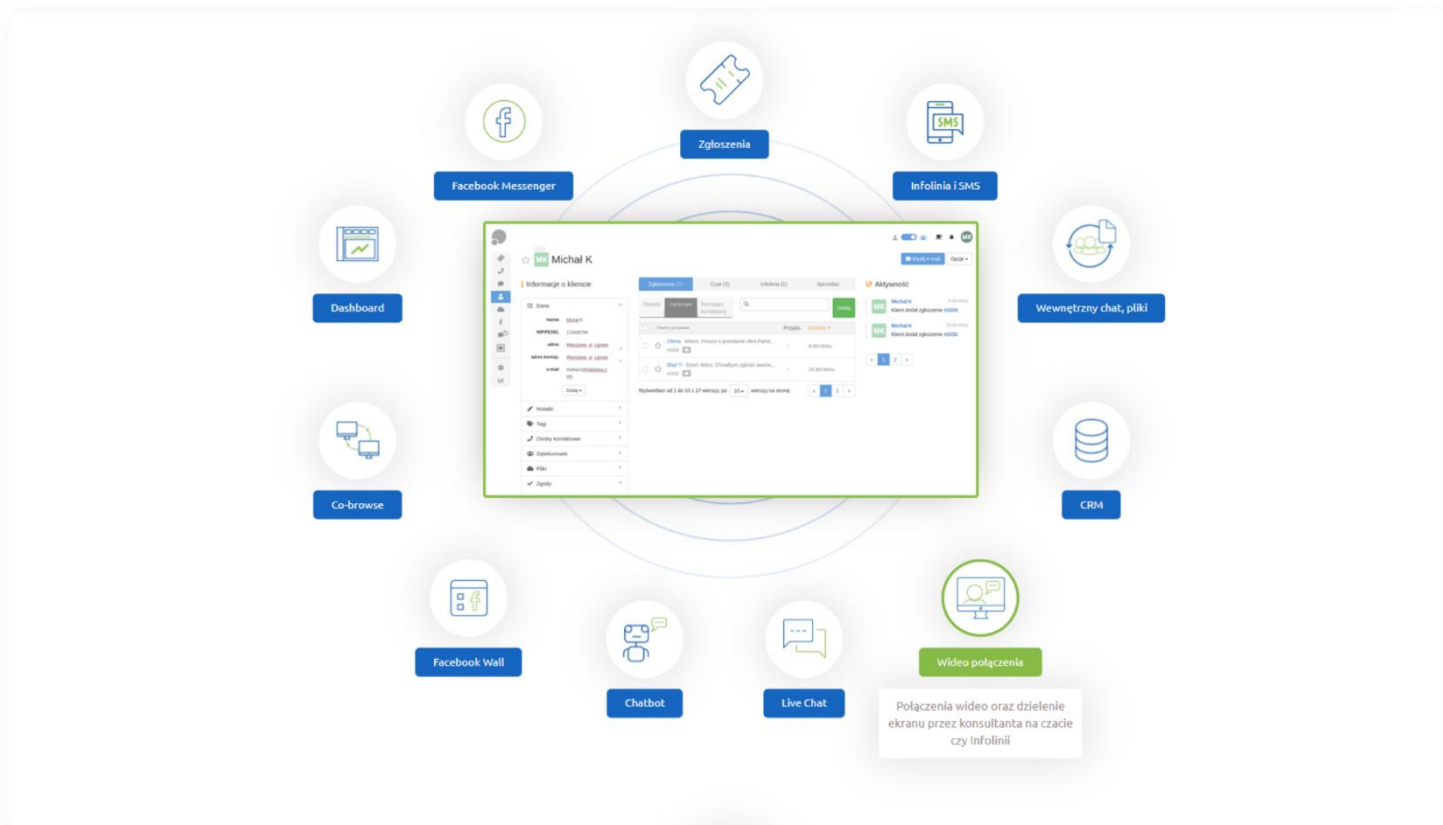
Zgłoszenia

Facebook Messenger

Infolinia i SMS

SMS

Dashboard

Wewnętrzny chat, pliki

MK Michał K

Wyślij e-mail Opcje

Informacje o kliencie

Dane

nazwa Michał K

NIP/PESEL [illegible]

adres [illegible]

adres koresp. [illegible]

e-mail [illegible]

Dodaj

Notatki

Tagi

Osoby kontaktowe

Opiekunowie

Pliki

Zgody

Zgłoszenia (2)

Czat (0)

Infolinia (1)

Sprzedaż

Otwarte

Zamknięte

Formularz kontaktowy

Dodaj

Przypis.

Ostatnio

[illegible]

6 dni temu

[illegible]

24 dni temu

Wyświetlam od 1 do 10 z 17 wierszy, po 10 wierszy na stronę

1 2

Aktywność

Michał K

Klient dodał zgłoszenie #2205

Michał K

Klient dodał zgłoszenie #2202

1 2

Co-browse

CRM

Facebook Wall

Chatbot

Live Chat

Wideo połączenia

Połączenia wideo oraz dzielenie ekranu przez konsultanta na czacie czy Infolinii